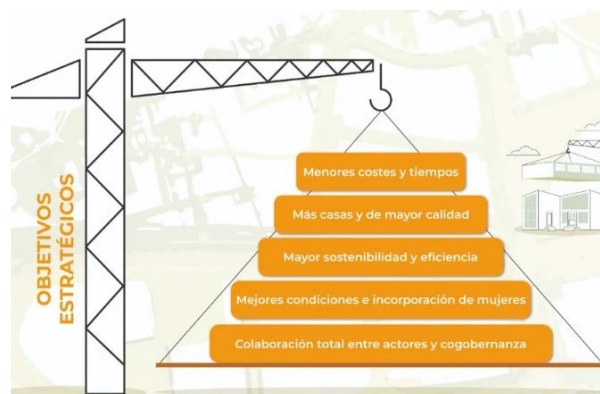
OBJETIVOS ESTRATÉGICOS

Menores costes y tiempos

Más casas y de mayor calidad

Mayor sostenibilidad y eficiencia

Mejores condiciones e incorporación de mujeres

Colaboración total entre actores y cogobernanza